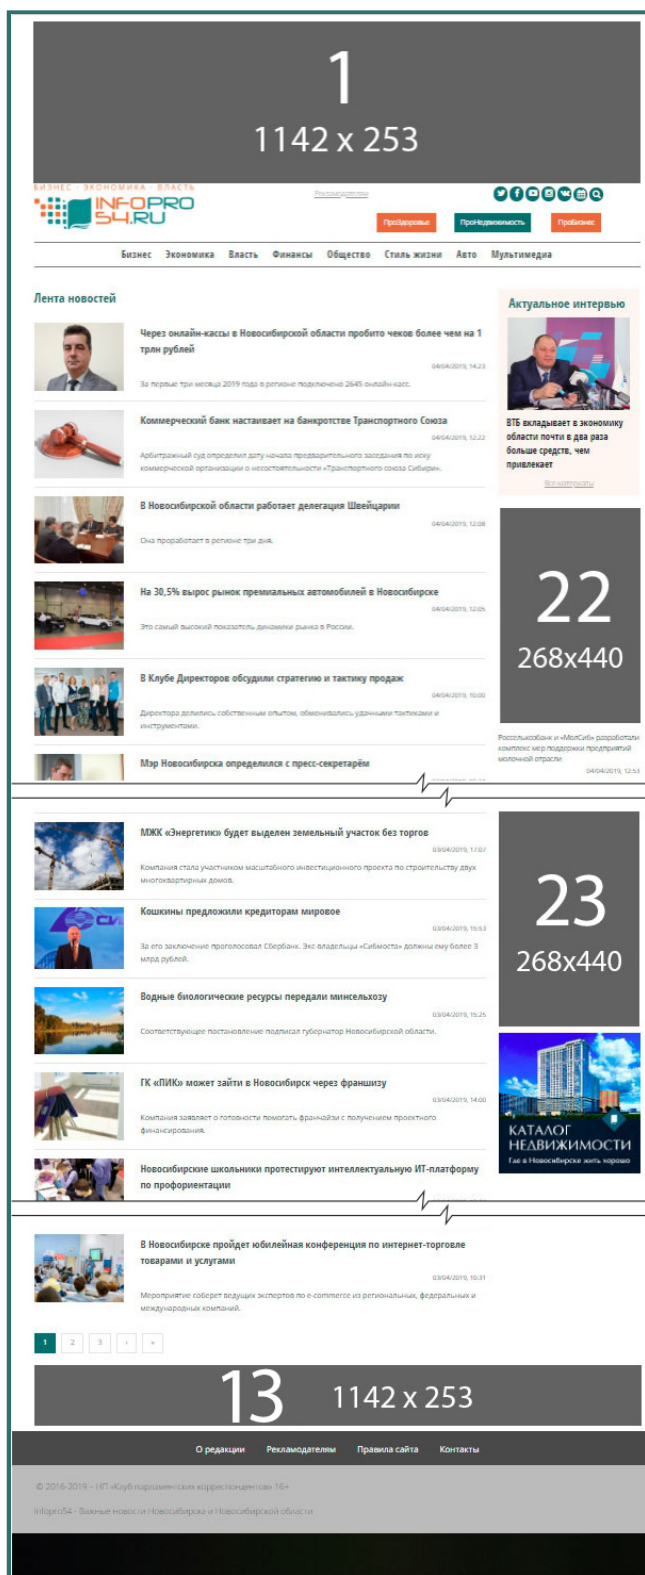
1
1142 x 253

БИЗНЕС · ЭКОНОМИКА · ВЛАСТЬ
INFOPRO 54.RU

Рекламодателям

ПроЗдоровье ПроНедвижимость ПроБизнес

Бизнес Экономика Власть Финансы Общество Стиль жизни Авто Мультимедиа

Лента новостей

Через онлайн-кассы в Новосибирской области пробито чеков более чем на 1 трлн рублей
04/04/2019, 14:23
За первые три месяца 2019 года в регионе подключено 2645 онлайн касс.

Коммерческий банк настаивает на банкротстве Транспортного Союза
04/04/2019, 12:22
Арбитражный суд определил дату начала предварительного заседания по иску коммерческой организации о несостоятельности «Транспортного союза Сибири».

В Новосибирской области работает делегация Швейцарии
04/04/2019, 12:08
Она проработает в регионе три дня.

На 30,5% вырос рынок премиальных автомобилей в Новосибирске
04/04/2019, 12:05
Это самый высокий показатель динамики рынка в России.

В Клубе Директоров обсудили стратегию и тактику продаж
04/04/2019, 10:00
Директора делились собственным опытом, обменивались удачными тактиками и инструментами.

Мэр Новосибирска определился с пресс-секретарём

Актуальное интервью
ВТБ вкладывает в экономику области почти в два раза больше средств, чем привлекает
Все интервью

22
268x440

Россельхозбанк и «МолСиб» разработали комплекс мер поддержки предприятий молочной отрасли
04/04/2019, 12:53

МЖК «Энергетик» будет выделен земельный участок без торгов
03/04/2019, 17:07
Компания стала участником масштабного инвестиционного проекта по строительству двух многоквартирных домов.

Кошкины предложили кредиторам мировое
03/04/2019, 15:53
За его заключение проголосовал Сбербанк. Экс-владельцы «Сибмоста» должны ему более 3 млрд рублей.

Водные биологические ресурсы передали минсельхозу
03/04/2019, 15:25
Соответствующее постановление подписал губернатор Новосибирской области.

ГК «ПИК» может зайти в Новосибирск через франшизу
03/04/2019, 14:00
Компания заявляет о готовности помогать франчайзи с получением проектного финансирования.

Новосибирские школьники протестируют интеллектуальную ИТ-платформу по профориентации

23
268x440

КАТАЛОГ НЕДВИЖИМОСТИ
Где в Новосибирске жить хорошо

В Новосибирске пройдет юбилейная конференция по интернет-торговле товарами и услугами
03/04/2019, 10:31
Мероприятие соберет ведущих экспертов по e-commerce из региональных, федеральных и международных компаний.

1 2 3 › »

13
1142 x 253

О редакции Рекламодателям Правила сайта Контакты

© 2016-2019 - НП «Клуб парламентских корреспондентов» 16+
Infopro54 - Важные новости Новосибирска и Новосибирской области